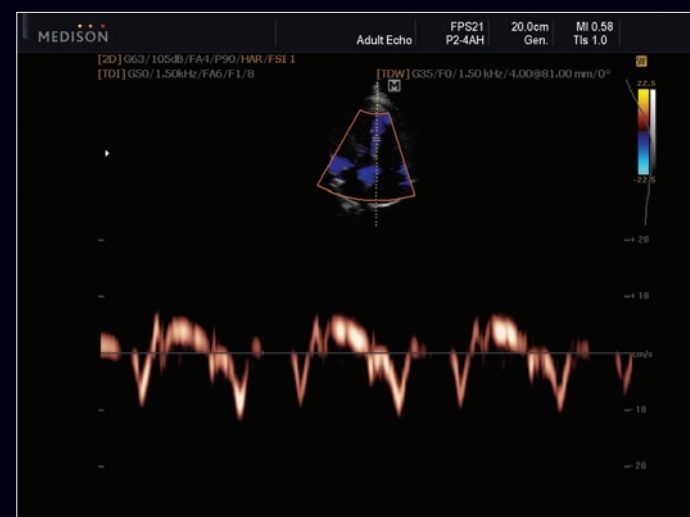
MEDISON

Adult Echo

FPS21
P2-4AH

20.0cm
Gen.

MI 0.58
TIs 1.0

[2D] G63/105dB/FA4/P90/HAR/FSI 1
[TDI] G50/1.50kHz/FA6/F1/8

[TDW] G35/F0/1.50 kHz/4.00@81.00 mm/0°

M

22.5

-22.5

20

10

cm/s

-10

-20